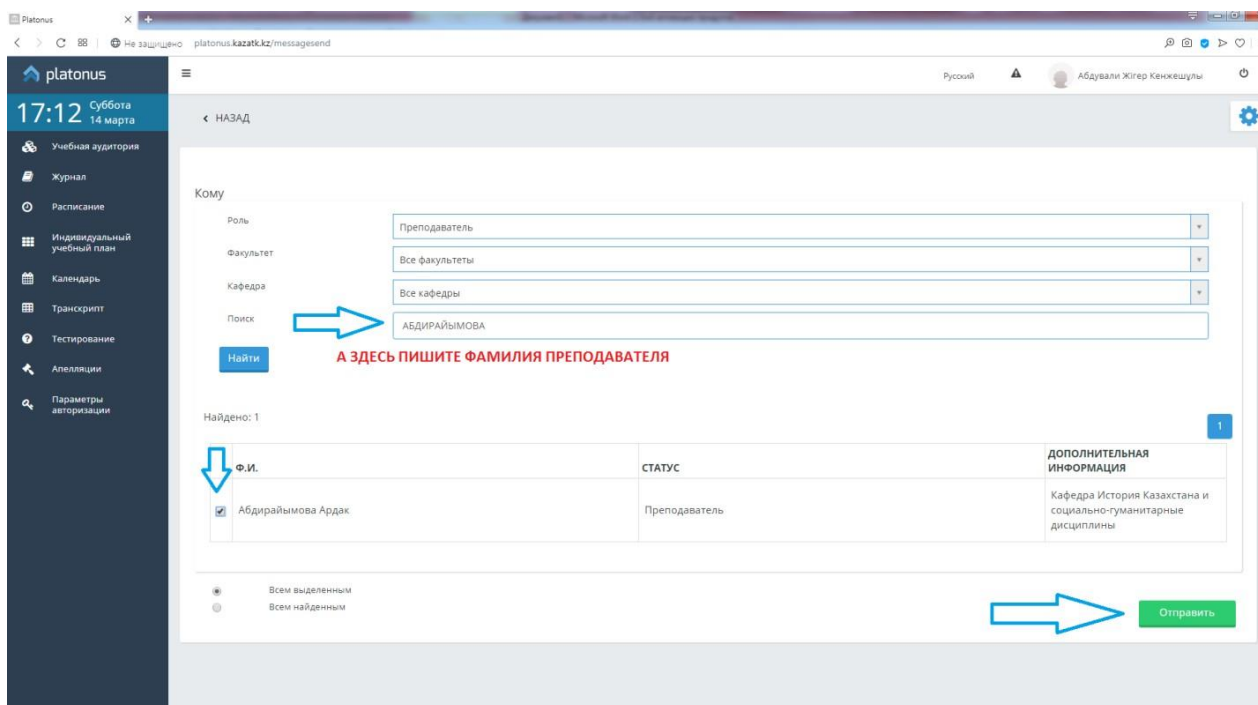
Platonus

Не защищено platonus.kazatk.kz/messagesend

platonus

Русский

Абдували Жігер Кенжешұлы

17:12 Суббота 14 марта

Учебная аудитория

Журнал

Расписание

Индивидуальный учебный план

Календарь

Транскрипт

Тестирование

Апелляции

Параметры авторизации

‹ НАЗАД

Кому

Роль Преподаватель

Факультет Все факультеты

Кафедра Все кафедры

Поиск АБДИРАЙЫМОВА

Найти

А ЗДЕСЬ ПИШИТЕ ФАМИЛИЯ ПРЕПОДАВАТЕЛЯ

Найдено: 1

1

| | Ф.И. | СТАТУС | ДОПОЛНИТЕЛЬНАЯ ИНФОРМАЦИЯ |
|---|---|---|---|
| ✔ | Абдирайымова Ардак | Преподаватель | Кафедра История Казахстана и социально-гуманитарные дисциплины |

Всем выделенным

Всем найденным

Отправить